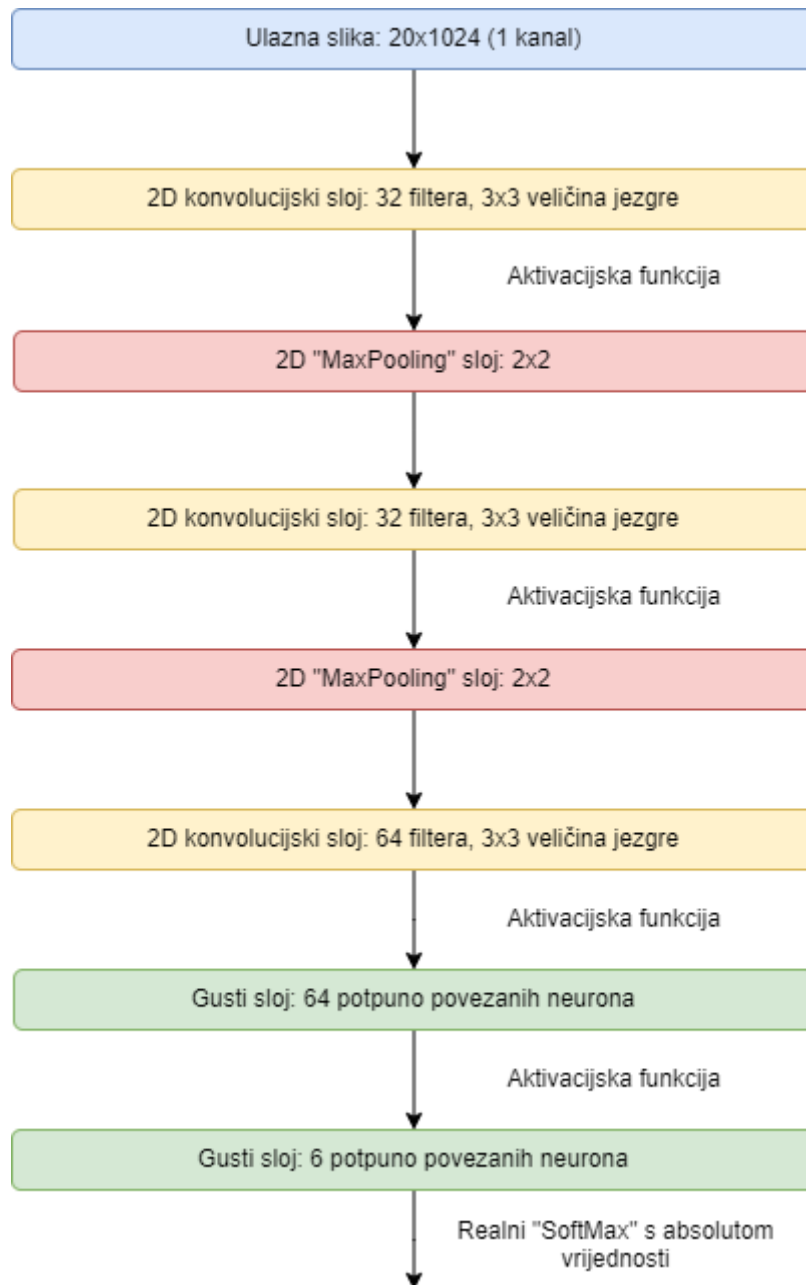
Ulazna slika: 20x1024 (1 kanal)

2D konvolucijski sloj: 32 filtera, 3x3 veličina jezgre

Aktivacijska funkcija

2D "MaxPooling" sloj: 2x2

2D konvolucijski sloj: 32 filtera, 3x3 veličina jezgre

Aktivacijska funkcija

2D "MaxPooling" sloj: 2x2

2D konvolucijski sloj: 64 filtera, 3x3 veličina jezgre

Aktivacijska funkcija

Gusti sloj: 64 potpuno povezanih neurona

Aktivacijska funkcija

Gusti sloj: 6 potpuno povezanih neurona

Realni "SoftMax" s absolutom vrijednosti